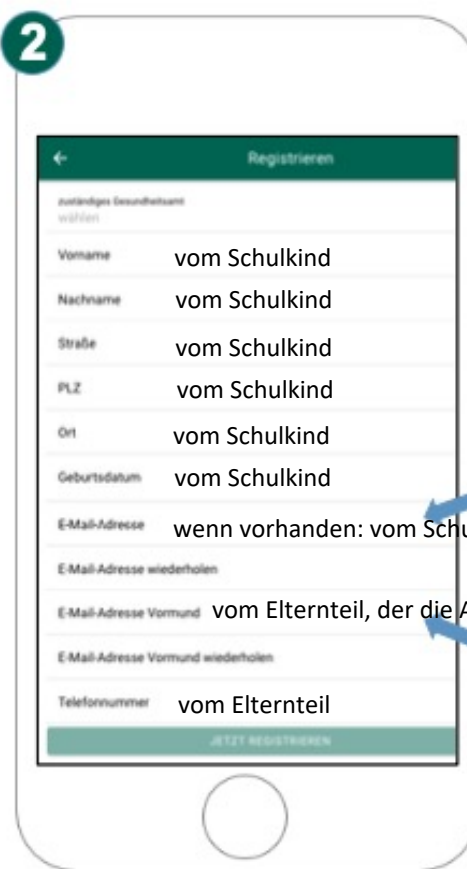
2

←
Registrieren

zuständiges Gesundheitsamt
wählen

Vorname vom Schulkind

Nachname vom Schulkind

Straße vom Schulkind

PLZ vom Schulkind

Ort vom Schulkind

Geburtsdatum vom Schulkind

E-Mail-Adresse wenn vorhanden: vom Schu

E-Mail-Adresse wiederholen

E-Mail-Adresse Vormund vom Elternteil, der die A

E-Mail-Adresse Vormund wiederholen

Telefonnummer vom Elternteil

JETZT REGISTRIEREN